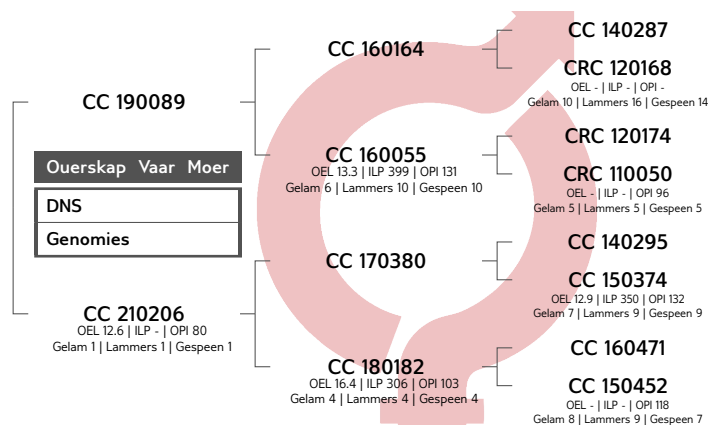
CC 190089

Ouerskap Vaar Moer

DNS

Genomies

CC 210206
OEL 12.6 | ILP - | OPI 80
Gelam 1 | Lammers 1 | Gespeen 1

CC 160164

CC 160055
OEL 13.3 | ILP 399 | OPI 131
Gelam 6 | Lammers 10 | Gespeen 10

CC 170380

CC 180182
OEL 16.4 | ILP 306 | OPI 103
Gelam 4 | Lammers 4 | Gespeen 4

CC 140287

CRC 120168
OEL - | ILP - | OPI -
Gelam 10 | Lammers 16 | Gespeen 14

CRC 120174

CRC 110050
OEL - | ILP - | OPI 96
Gelam 5 | Lammers 5 | Gespeen 5

CC 140295

CC 150374
OEL 12.9 | ILP 350 | OPI 132
Gelam 7 | Lammers 9 | Gespeen 9

CC 160471

CC 150452
OEL - | ILP - | OPI 118
Gelam 8 | Lammers 9 | Gespeen 7